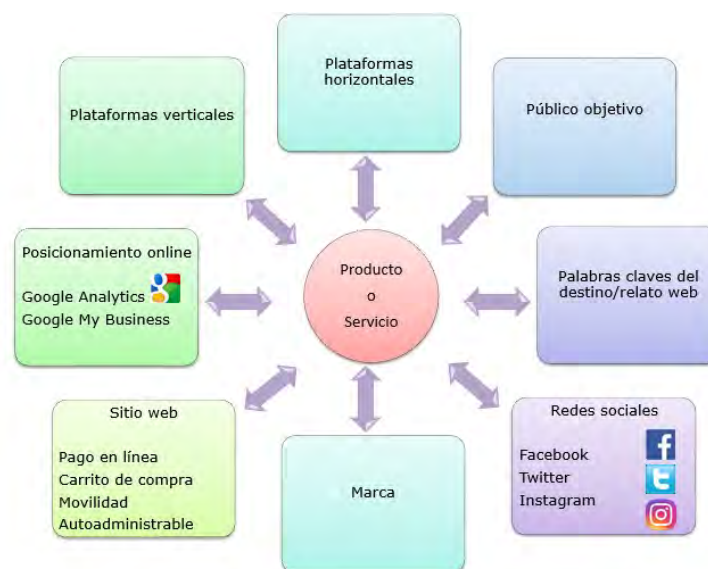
Plataformas horizontales

Plataformas verticales

Público objetivo

Posicionamiento online

Google Analytics

Google My Business

Producto

o

Servicio

Palabras claves del destino/relato web

Sitio web

Pago en línea

Carrito de compra

Movilidad

Autoadministrable

Marca

Redes sociales

Facebook

Twitter

Instagram